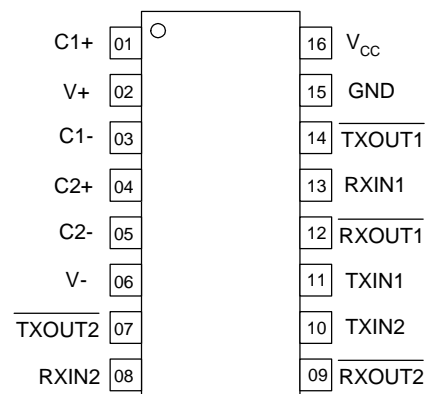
C1+ 01
V+ 02
C1- 03
C2+ 04
C2- 05
V- 06
$\overline{\text{TXOUT2}}$ 07
RXIN2 08

16 $V_{CC}$
15 GND
14 $\overline{\text{TXOUT1}}$
13 RXIN1
12 $\overline{\text{RXOUT1}}$
11 TXIN1
10 TXIN2
09 $\overline{\text{RXOUT2}}$